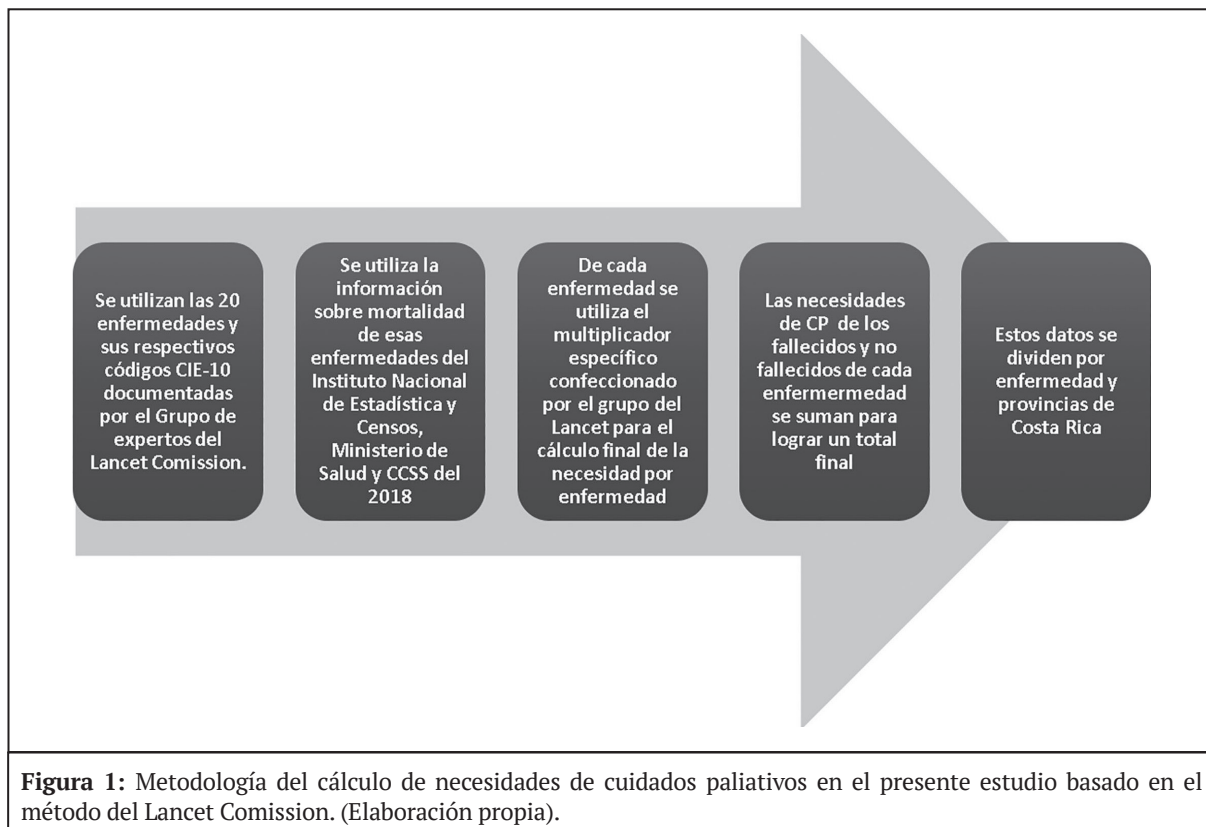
Se utilizan las 20 enfermedades y sus respectivos códigos CIE-10 documentadas por el Grupo de expertos del Lancet Comission.

Se utiliza la información sobre mortalidad de esas enfermedades del Instituto Nacional de Estadística y Censos, Ministerio de Salud y CCSS del 2018

De cada enfermedad se utiliza el multiplicador específico confeccionado por el grupo del Lancet para el cálculo final de la necesidad por enfermedad

Las necesidades de CP de los fallecidos y no fallecidos de cada enfermermedad se suman para lograr un total final

Estos datos se dividen por enfermedad y provincias de Costa Rica

**Figura 1:** Metodología del cálculo de necesidades de cuidados paliativos en el presente estudio basado en el método del Lancet Comission. (Elaboración propia).